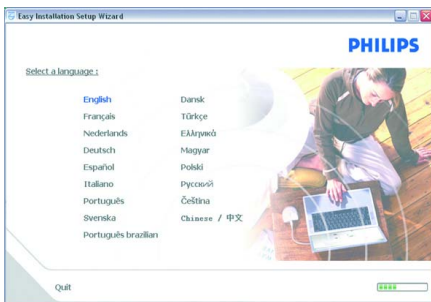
Easy Installation Setup Wizard

PHILIPS

Select a language :

English
Français
Nederlands
Deutsch
Español
Italiano
Português
Svenska
Português brazilian

Dansk
Türkçe
Ελληνικά
Magyar
Polski
Русский
Čeština
Chinese / 中文

Quit